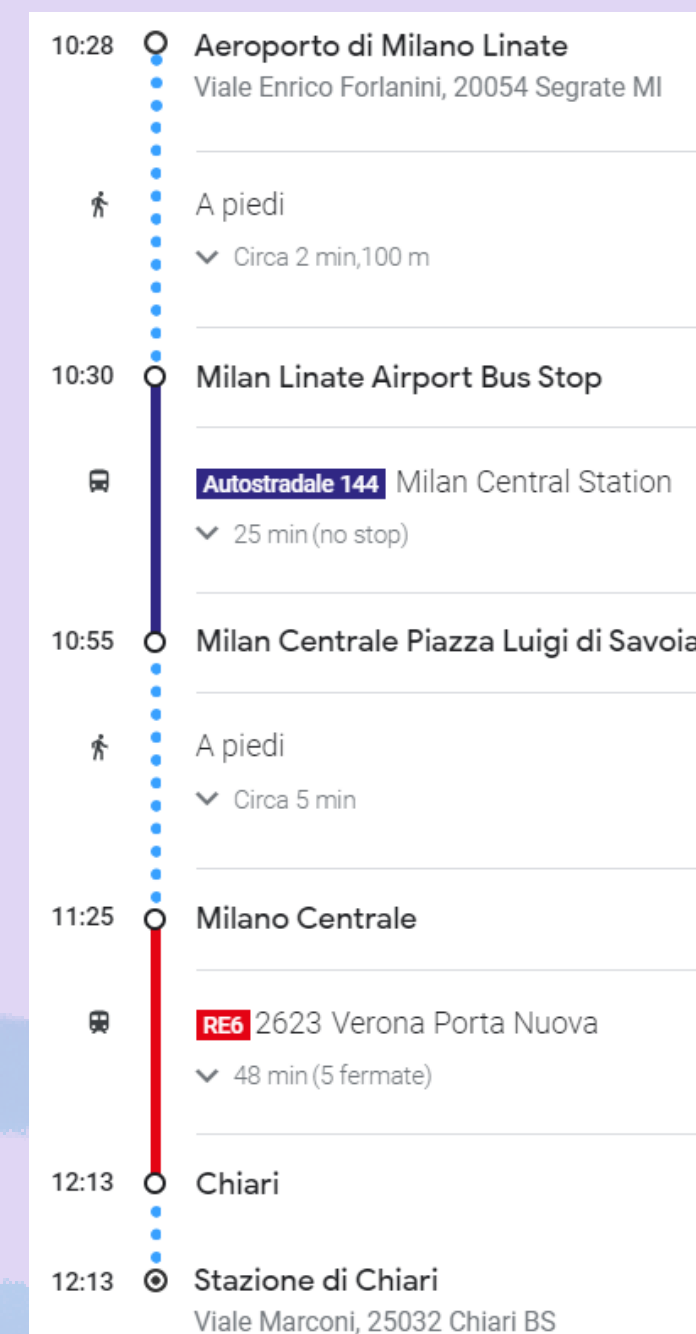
10:28 Aeroporto di Milano Linate
Viale Enrico Forlanini, 20054 Segrate MI

A piedi
Circa 2 min,100 m

10:30 Milan Linate Airport Bus Stop

Autostradale 144 Milan Central Station
25 min (no stop)

10:55 Milan Centrale Piazza Luigi di Savoia

A piedi
Circa 5 min

11:25 Milano Centrale

RE6 2623 Verona Porta Nuova
48 min (5 fermate)

12:13 Chiari

12:13 Stazione di Chiari
Viale Marconi, 25032 Chiari BS